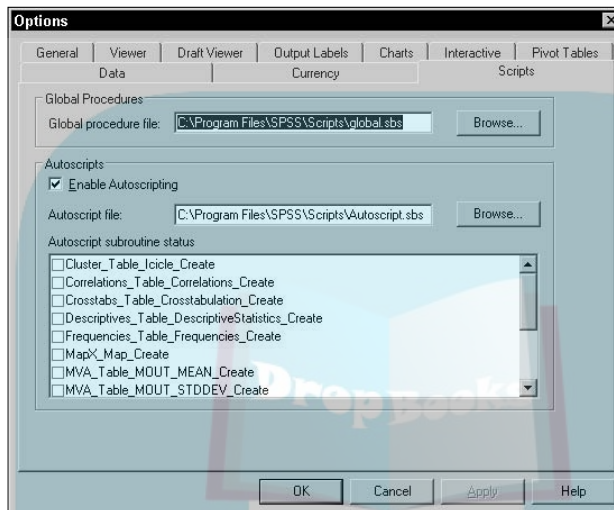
Options

General | Viewer | Draft Viewer | Output Labels | Charts | Interactive | Pivot Tables
Data | Currency | Scripts

Global Procedures
Global procedure file: C:\Program Files\SPSS\Scripts\global.sbs
Browse...

Autoscripts
Enable Autoscripting
Autoscript file: C:\Program Files\SPSS\Scripts\Autoscript.sbs
Browse...
Autoscript subroutine status
Cluster_Table_Icicle_Create
Correlations_Table_Correlations_Create
Crosstabs_Table_Crosstabulation_Create
Descriptives_Table_DescriptiveStatistics_Create
Frequencies_Table_Frequencies_Create
MapX_Map_Create
MVA_Table_MOUT_MEAN_Create
MVA_Table_MOUT_STDDEV_Create

OK
Cancel
Apply
Help